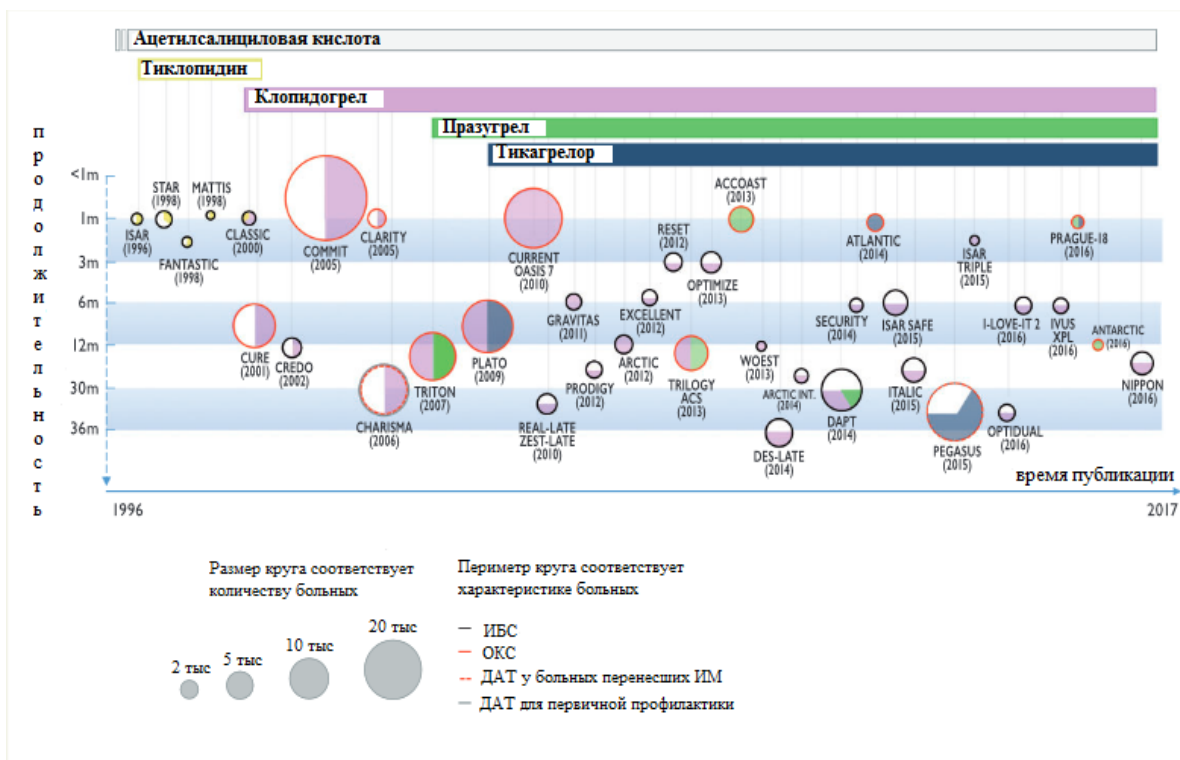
Ацетилсалициловая кислота

Тиклопидин

Клопидогрел

Празугрел

Тикагрелор

продолжительность

<1m
1m
3m
6m
12m
30m
36m

ISAR (1996)
STAR (1998)
MATTIS (1998)
FANTASTIC (1998)
CLASSIC (2000)
COMMIT (2005)
CLARITY (2005)
CURRENT OASIS 7 (2010)
RESET (2012)
ACCOAST (2013)
OPTIMIZE (2013)
ATLANTIC (2014)
ISAR TRIPLE (2015)
PRAGUE-18 (2016)
GRAVITAS (2011)
EXCELLENT (2012)
SECURITY (2014)
ISAR SAFE (2015)
I-LOVE-IT 2 (2016)
IVUS XPL (2016)
ANTARCTIC (2016)
CURE (2001)
CREDO (2002)
TRITON (2007)
PLATO (2009)
ARCTIC (2012)
TRILOGY ACS (2013)
WOEST (2013)
PRODIGY (2012)
ARCTIC INT. (2014)
ITALIC (2015)
NIPPON (2016)
CHARISMA (2006)
REAL-LATE ZEST-LATE (2010)
DAPT (2014)
PEGASUS (2015)
OPTIDUAL (2016)
DES-LATE (2014)

время публикации
1996
2017

Размер круга соответствует количеству больных

2 тыс
5 тыс
10 тыс
20 тыс

Периметр круга соответствует характеристике больных

ИБС
ОКС
ДАТ у больных перенесших ИМ
ДАТ для первичной профилактики